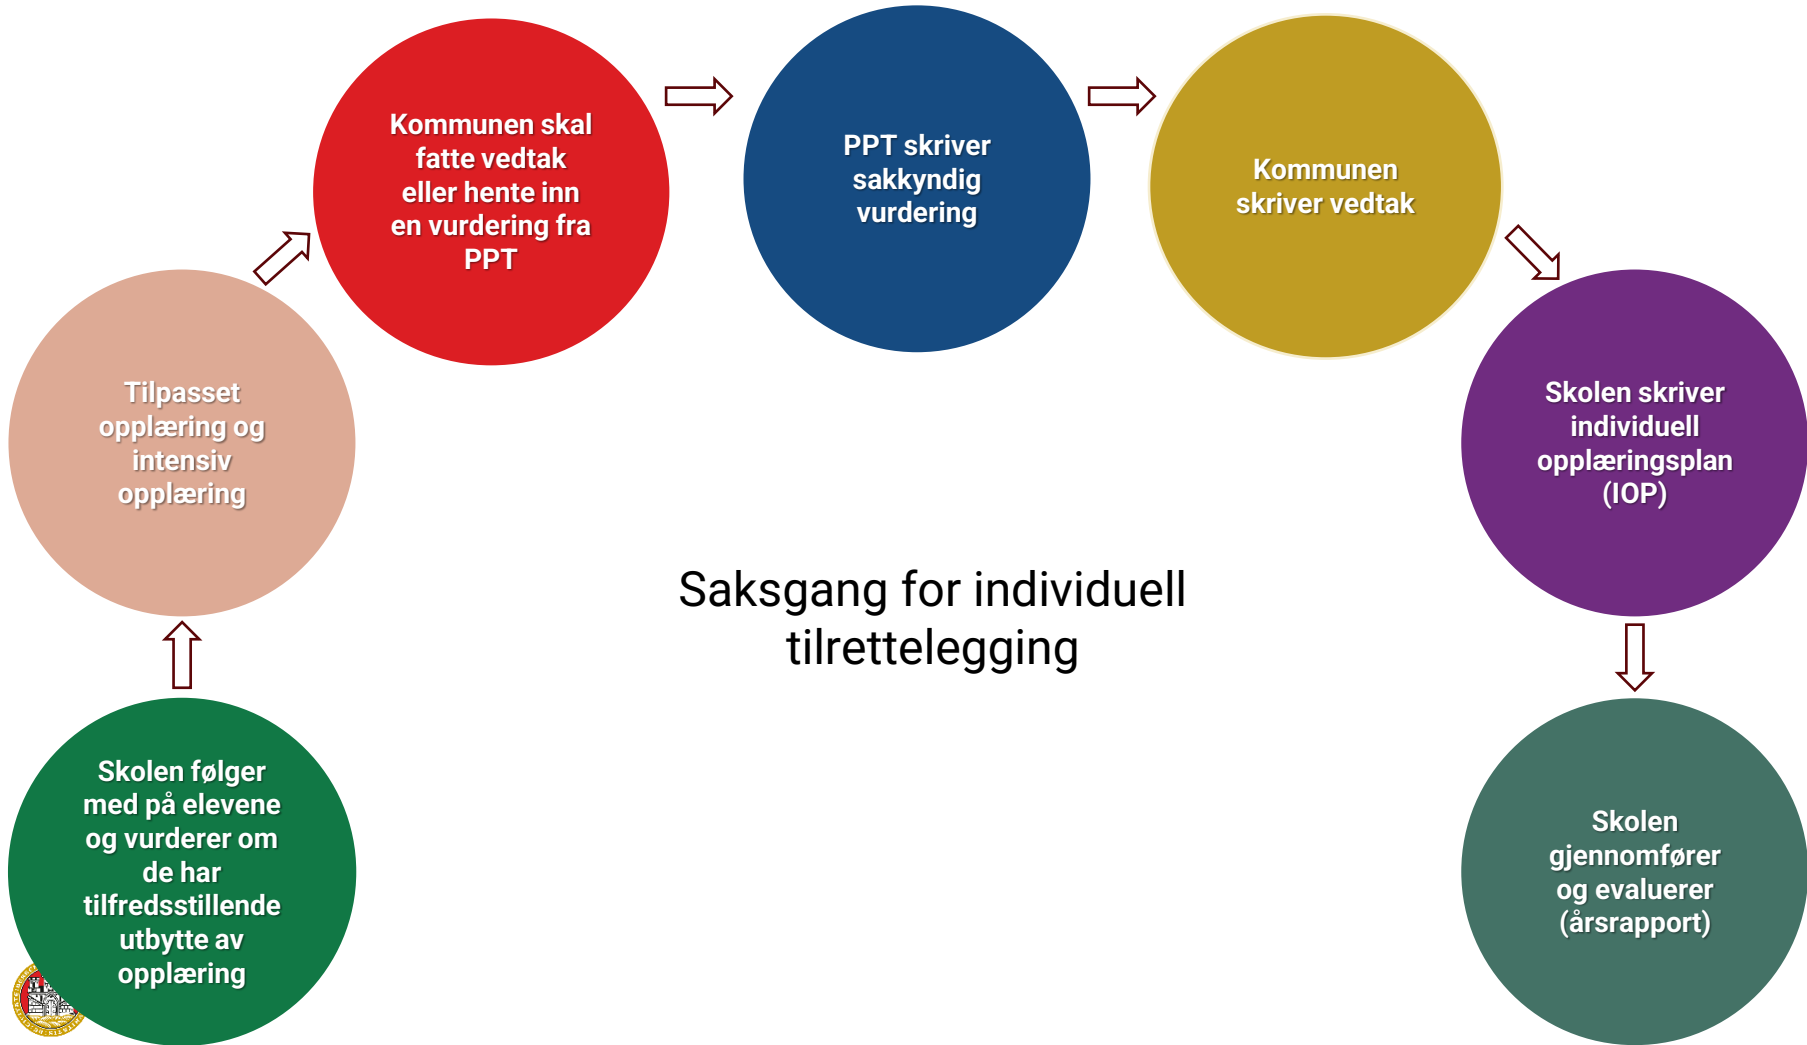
Skolen følger med på elevene og vurderer om de har tilfredsstillende utbytte av opplæring

Tilpasset opplæring og intensiv opplæring

Kommunen skal fatte vedtak eller hente inn en vurdering fra PPT

PPT skriver sakkyndig vurdering

Kommunen skriver vedtak

Skolen skriver individuell opplæringsplan (IOP)

Skolen gjennomfører og evaluerer (årsrapport)

Saksgang for individuell tilrettelegging